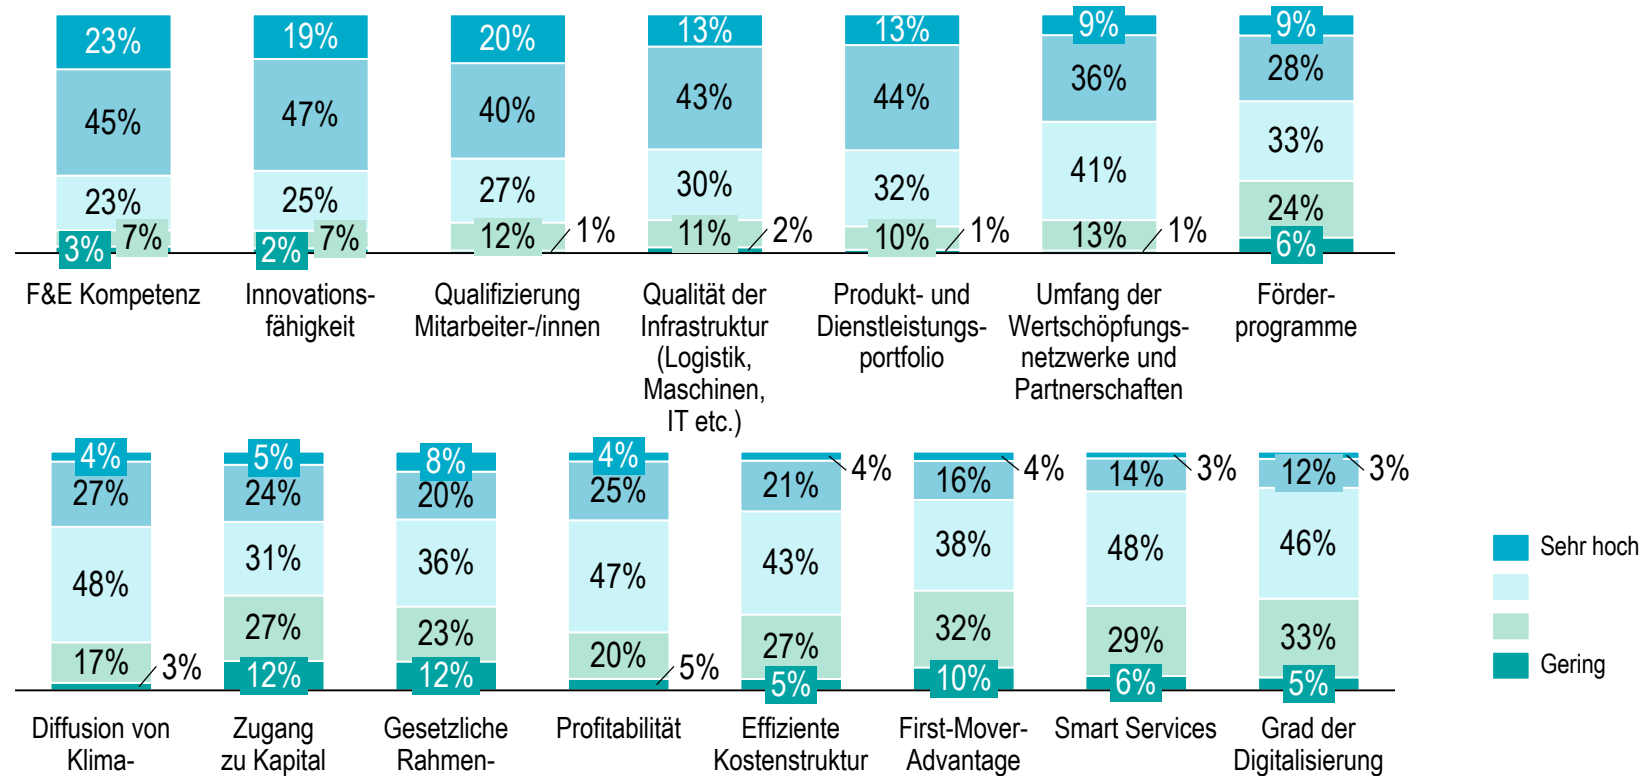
23%
45%
23%
3%
7%
F&E Kompetenz

19%
47%
25%
2%
7%
Innovationsfähigkeit

20%
40%
27%
12%
1%
Qualifizierung Mitarbeiter-/innen

13%
43%
30%
11%
2%
Qualität der Infrastruktur (Logistik, Maschinen, IT etc.)

13%
44%
32%
10%
1%
Produkt- und Dienstleistungsportfolio

9%
36%
41%
13%
1%
Umfang der Wertschöpfungsnetzwerke und Partnerschaften

9%
28%
33%
24%
6%
Förderprogramme

4%
27%
48%
17%
3%
Diffusion von Klima-

5%
24%
31%
27%
12%
Zugang zu Kapital

8%
20%
36%
23%
12%
Gesetzliche Rahmen-

4%
25%
47%
20%
5%
Profitabilität

4%
21%
43%
27%
5%
Effiziente Kostenstruktur

4%
16%
38%
32%
10%
First-Mover-Advantage

3%
14%
48%
29%
6%
Smart Services

3%
12%
46%
33%
5%
Grad der Digitalisierung

Sehr hoch
Gering